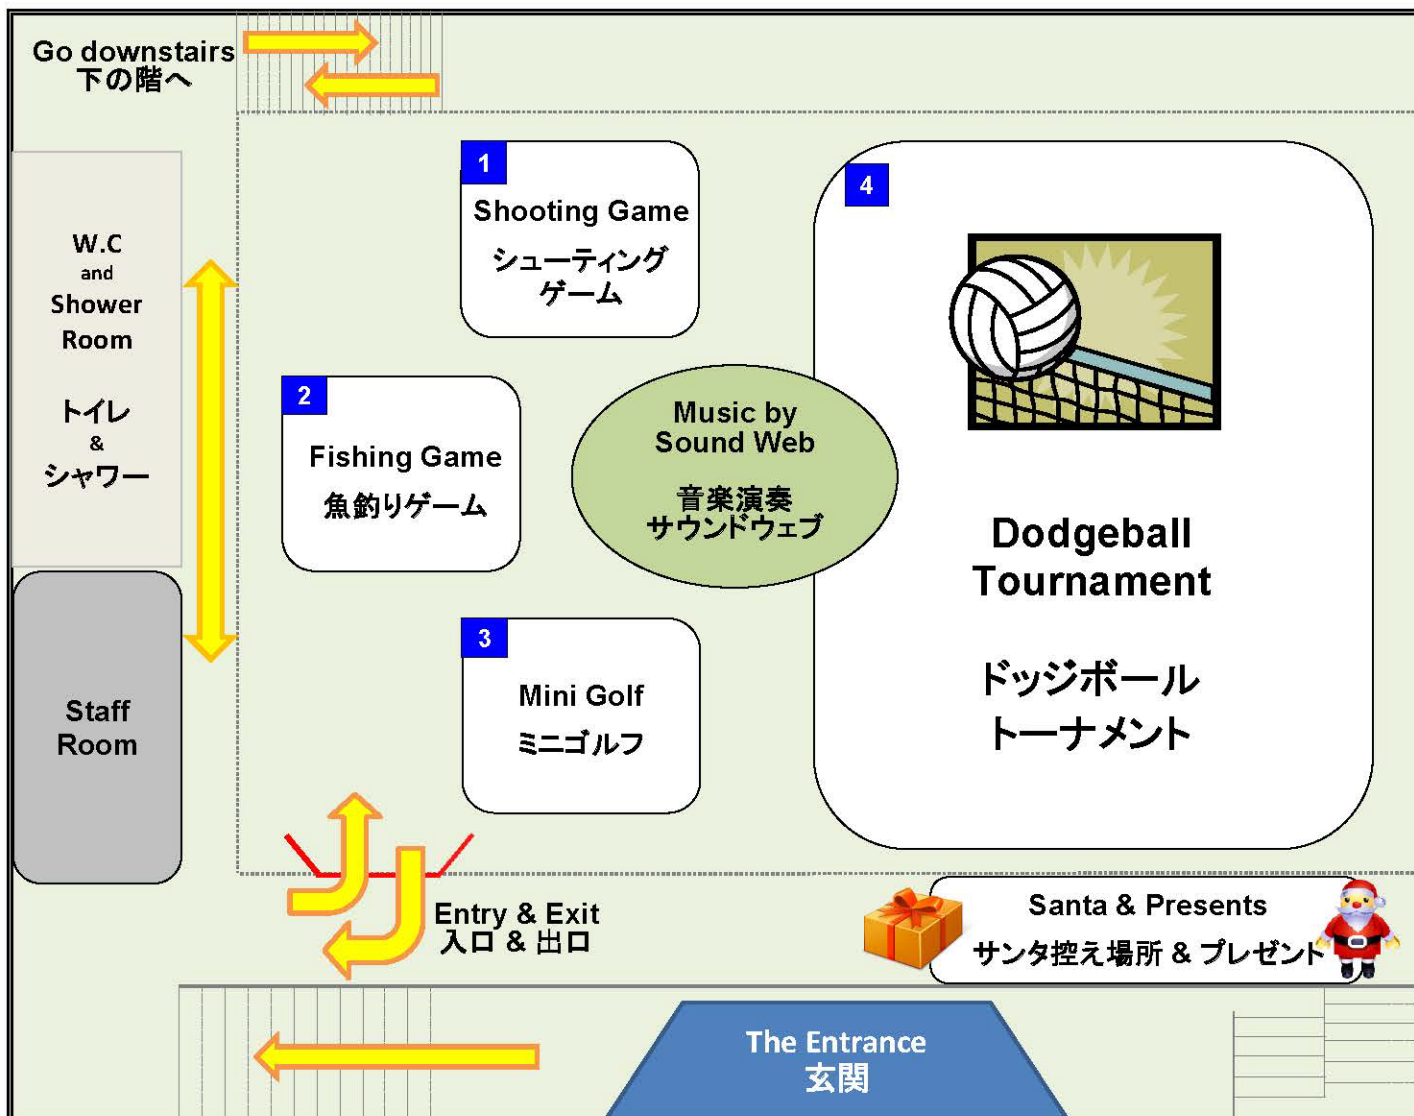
Go downstairs
下の階へ

W.C
and
Shower
Room

トイレ
&
シャワー

Staff
Room

1
Shooting Game
シューティング
ゲーム

2
Fishing Game
魚釣りゲーム

Music by
Sound Web
音楽演奏
サウンドウェブ

3
Mini Golf
ミニゴルフ

4
Dodgeball
Tournament

ドッジボール
トーナメント

Entry & Exit
入口 & 出口

Santa & Presents
サンタ控え場所 & プレゼント

The Entrance
玄関